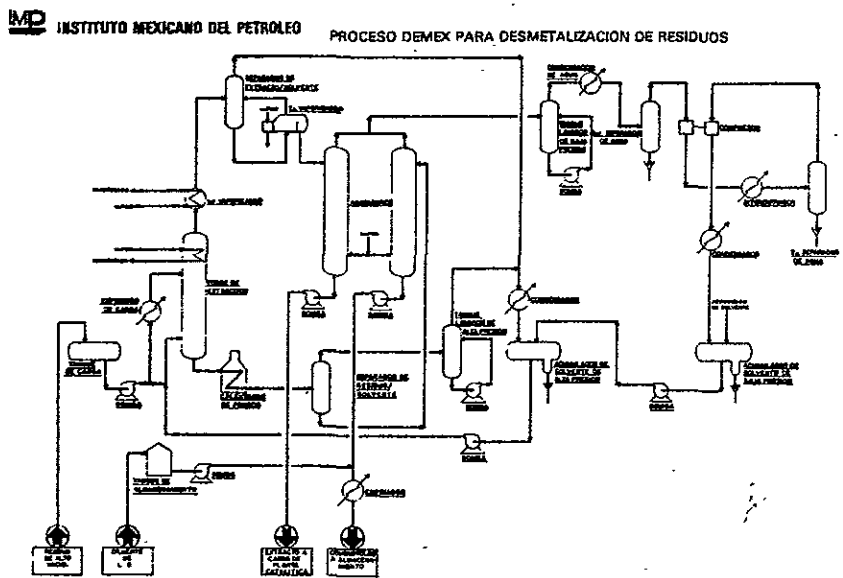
IMP INSTITUTO MEXICANO DEL PETROLEO

PROCESO DEMEX PARA DESMETALIZACION DE RESIDUOS

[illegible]

BOMBA

BOMBA

BOMBA

BOMBA

BOMBA

BOMBA

BOMBA

BOMBA

CONDENSADOR

CONDENSADOR

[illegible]

ACUMULADOR DE SOLVENTE DE ALTA PRESION

ACUMULADOR DE SOLVENTE DE BAJA PRESION

SEPARADOR DE RESIDUO SOLVENTE

EXTRACTO A CARGA DE PLANTA CATALITICA

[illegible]